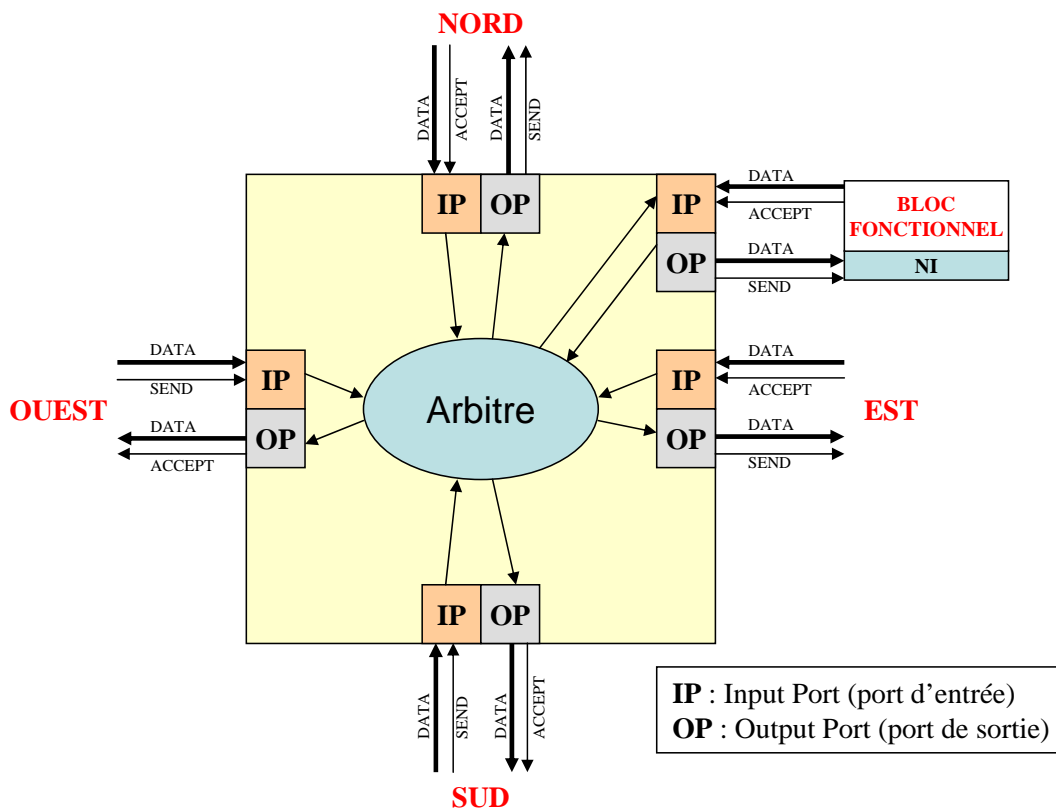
NORD

DATA ACCEPT DATA SEND

IP OP

DATA
ACCEPT
IP
BLOC FONCTIONNEL
DATA
OP
NI
SEND

DATA
SEND
IP
OUEST
DATA
OP
ACCEPT

Arbitre

DATA
IP
ACCEPT
EST
DATA
OP
SEND

IP OP

DATA SEND DATA ACCEPT

SUD

**IP** : Input Port (port d’entrée)
**OP** : Output Port (port de sortie)